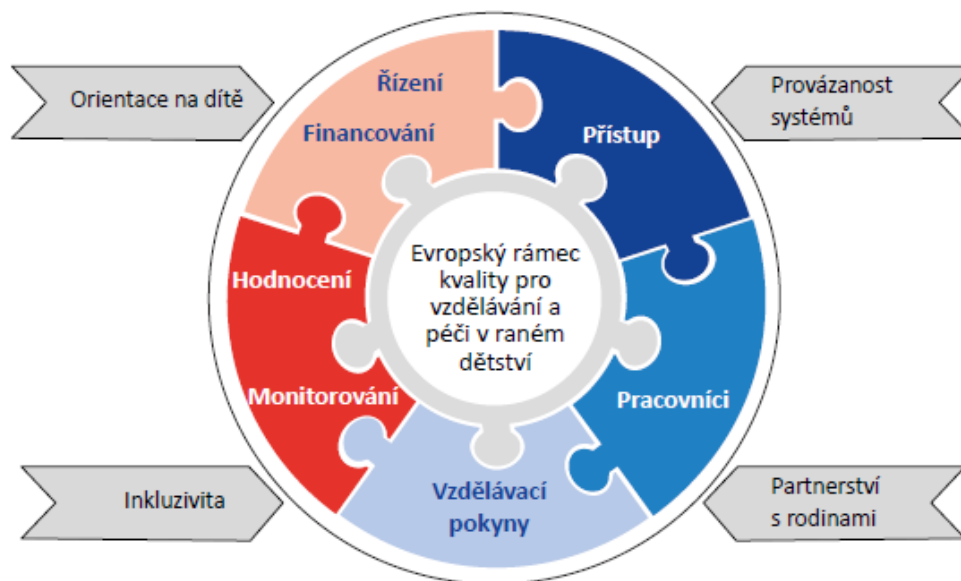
Orientace na dítě

Řízení

Financování

Přístup

Provázanost systémů

Evropský rámec kvality pro vzdělávání a péči v raném dětství

Hodnocení

Monitorování

Pracovníci

Vzdělávací pokyny

Inkluzivita

Partnerství s rodinami